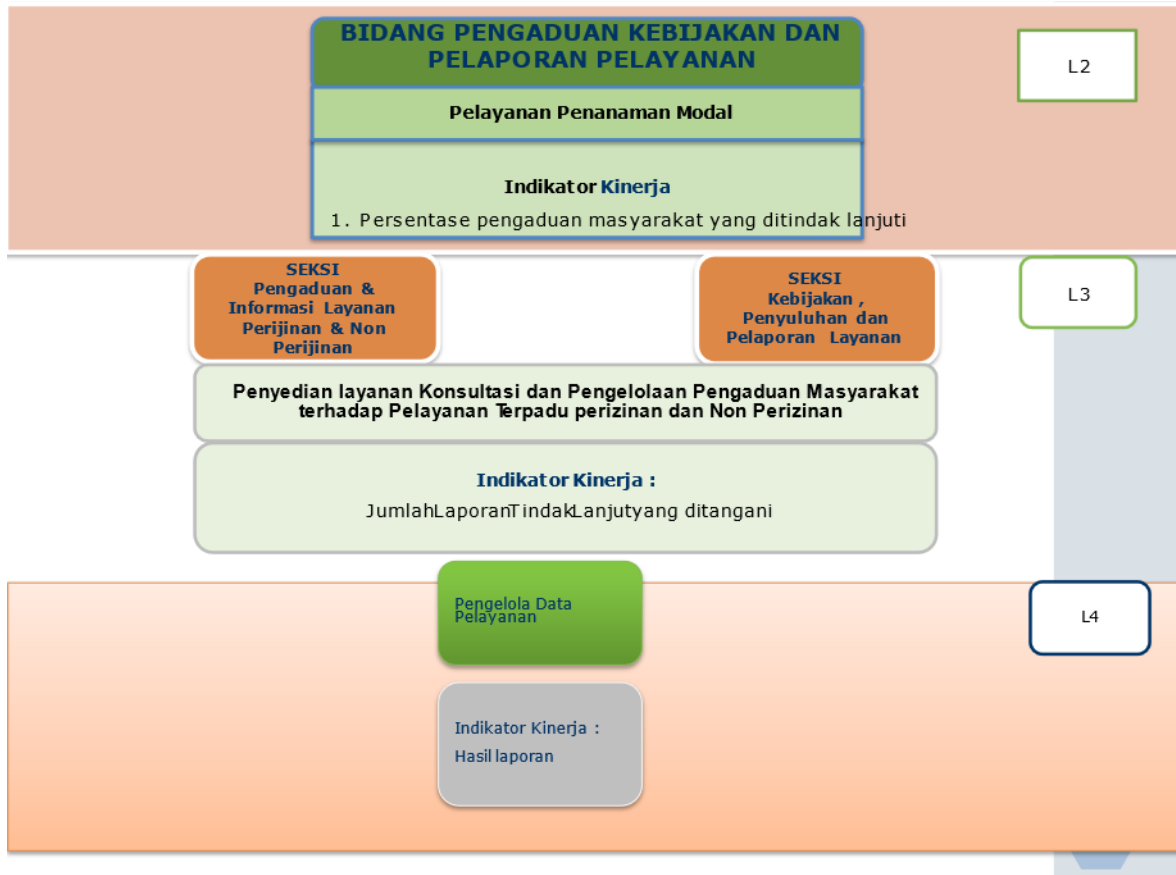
BIDANG PENGADUAN KEBIJAKAN DAN PELAPORAN PELAYANAN

Pelayanan Penanaman Modal

Indikator Kinerja

1. Persentase pengaduan masyarakat yang ditindak lanjuti

L2

SEKSI Pengaduan & Informasi Layanan Perijinan & Non Perijinan

SEKSI Kebijakan , Penyuluhan dan Pelaporan Layanan

L3

Penyedian layanan Konsultasi dan Pengelolaan Pengaduan Masyarakat terhadap Pelayanan Terpadu perizinan dan Non Perizinan

Indikator Kinerja :

JumlahLaporanTindakLanjutyang ditangani

Pengelola Data Pelayanan

L4

Indikator Kinerja :

Hasil laporan